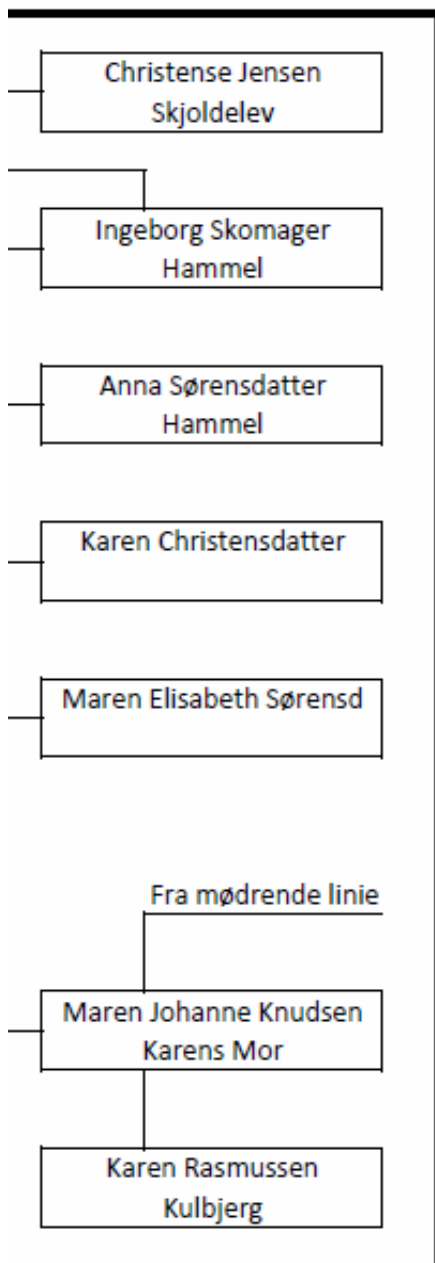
Christense Jensen
Skjoldelev

Ingeborg Skomager
Hammel

Anna Sørensdatter
Hammel

Karen Christensdatter

Maren Elisabeth Sørensd

Fra mødrende linie

Maren Johanne Knudsen
Karens Mor

Karen Rasmussen
Kulbjerg